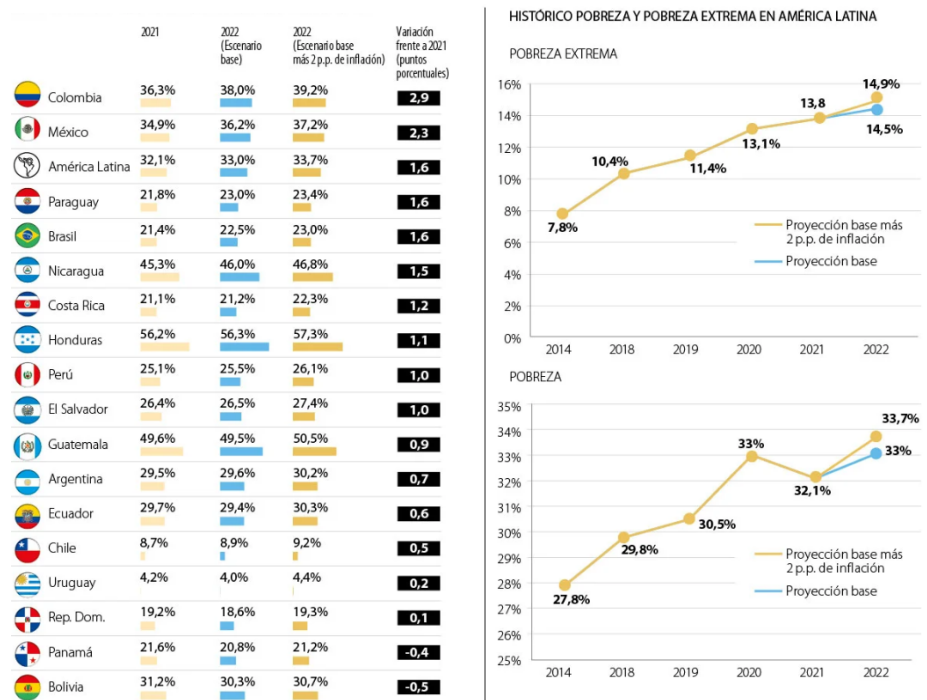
| | 2021 | 2022 (Escenario base) | 2022 (Escenario base más 2 p.p. de inflación) | Variación frente a 2021 (puntos porcentuales) |
|---|---|---|---|---|
| Colombia | 36,3% | 38,0% | 39,2% | 2,9 |
| México | 34,9% | 36,2% | 37,2% | 2,3 |
| América Latina | 32,1% | 33,0% | 33,7% | 1,6 |
| Paraguay | 21,8% | 23,0% | 23,4% | 1,6 |
| Brasil | 21,4% | 22,5% | 23,0% | 1,6 |
| Nicaragua | 45,3% | 46,0% | 46,8% | 1,5 |
| Costa Rica | 21,1% | 21,2% | 22,3% | 1,2 |
| Honduras | 56,2% | 56,3% | 57,3% | 1,1 |
| Perú | 25,1% | 25,5% | 26,1% | 1,0 |
| El Salvador | 26,4% | 26,5% | 27,4% | 1,0 |
| Guatemala | 49,6% | 49,5% | 50,5% | 0,9 |
| Argentina | 29,5% | 29,6% | 30,2% | 0,7 |
| Ecuador | 29,7% | 29,4% | 30,3% | 0,6 |
| Chile | 8,7% | 8,9% | 9,2% | 0,5 |
| Uruguay | 4,2% | 4,0% | 4,4% | 0,2 |
| Rep. Dom. | 19,2% | 18,6% | 19,3% | 0,1 |
| Panamá | 21,6% | 20,8% | 21,2% | -0,4 |
| Bolivia | 31,2% | 30,3% | 30,7% | -0,5 |

HISTÓRICO POBREZA Y POBREZA EXTREMA EN AMÉRICA LATINA

POBREZA EXTREMA

16% 14% 12% 10% 8% 6% 4% 2% 0%

2014 2018 2019 2020 2021 2022

7,8% 10,4% 11,4% 13,1% 13,8 14,9% 14,5%

Proyección base más 2 p.p. de inflación
Proyección base

POBREZA

35% 34% 33% 32% 31% 30% 29% 28% 27% 26% 25%

2014 2018 2019 2020 2021 2022

27,8% 29,8% 30,5% 33% 32,1% 33,7% 33%

Proyección base más 2 p.p. de inflación
Proyección base